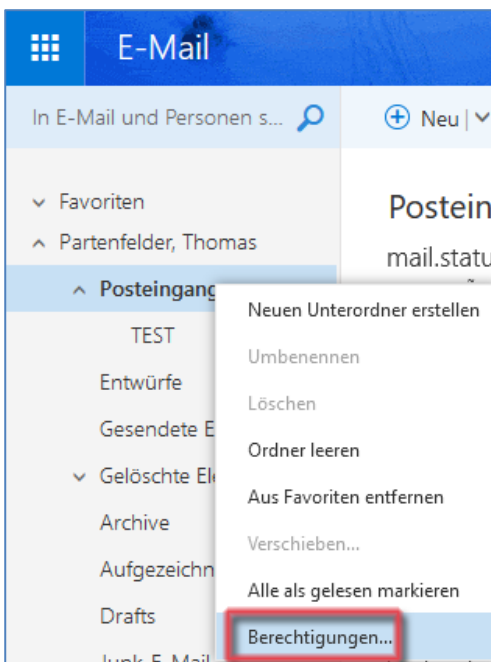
E-Mail

In E-Mail und Personen s...

Neu |

Favoriten
Partenfelder, Thomas
Posteingang
TEST
Entwürfe
Gesendete E
Gelöschte El
Archive
Aufgezeichn
Drafts
Junk-E-Mail

Postein
mail.statu

Neuen Unterordner erstellen
Umbenennen
Löschen
Ordner leeren
Aus Favoriten entfernen
Verschieben...
Alle als gelesen markieren
Berechtigungen...